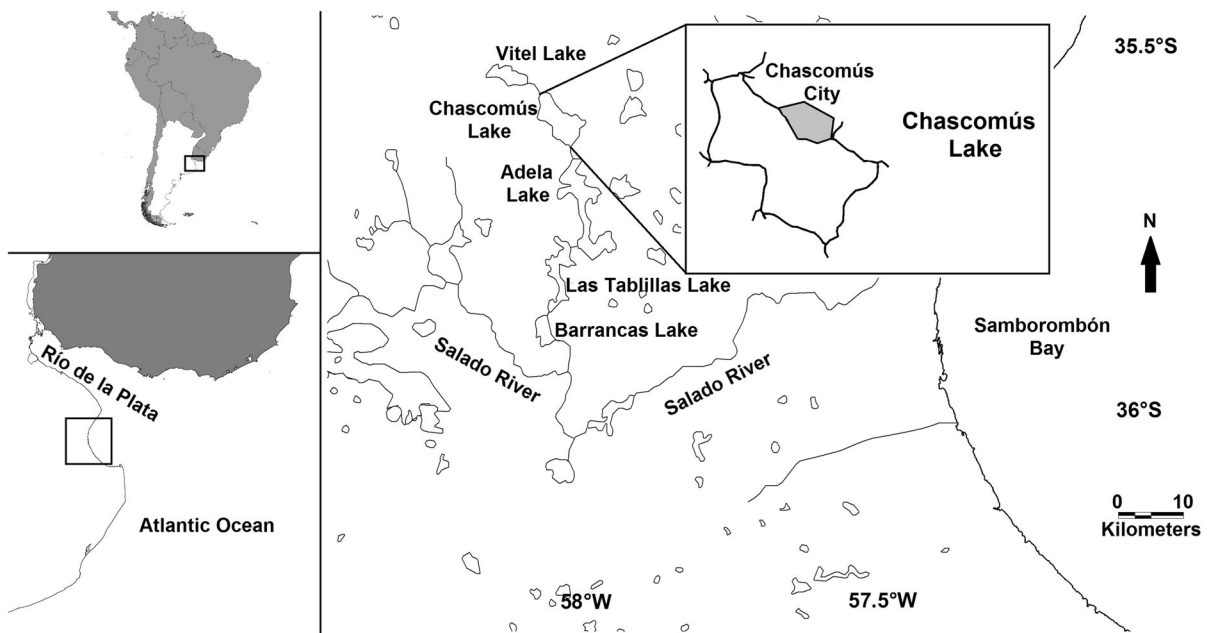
Río de la Plata

Atlantic Ocean

Vitel Lake

Chascomús Lake

Adela Lake

Las Tablillas Lake

Barrancas Lake

Salado River

Salado River

Chascomús City

Chascomús Lake

35.5°S

N

Samborombón Bay

36°S

0 10 Kilometers

58°W

57.5°W